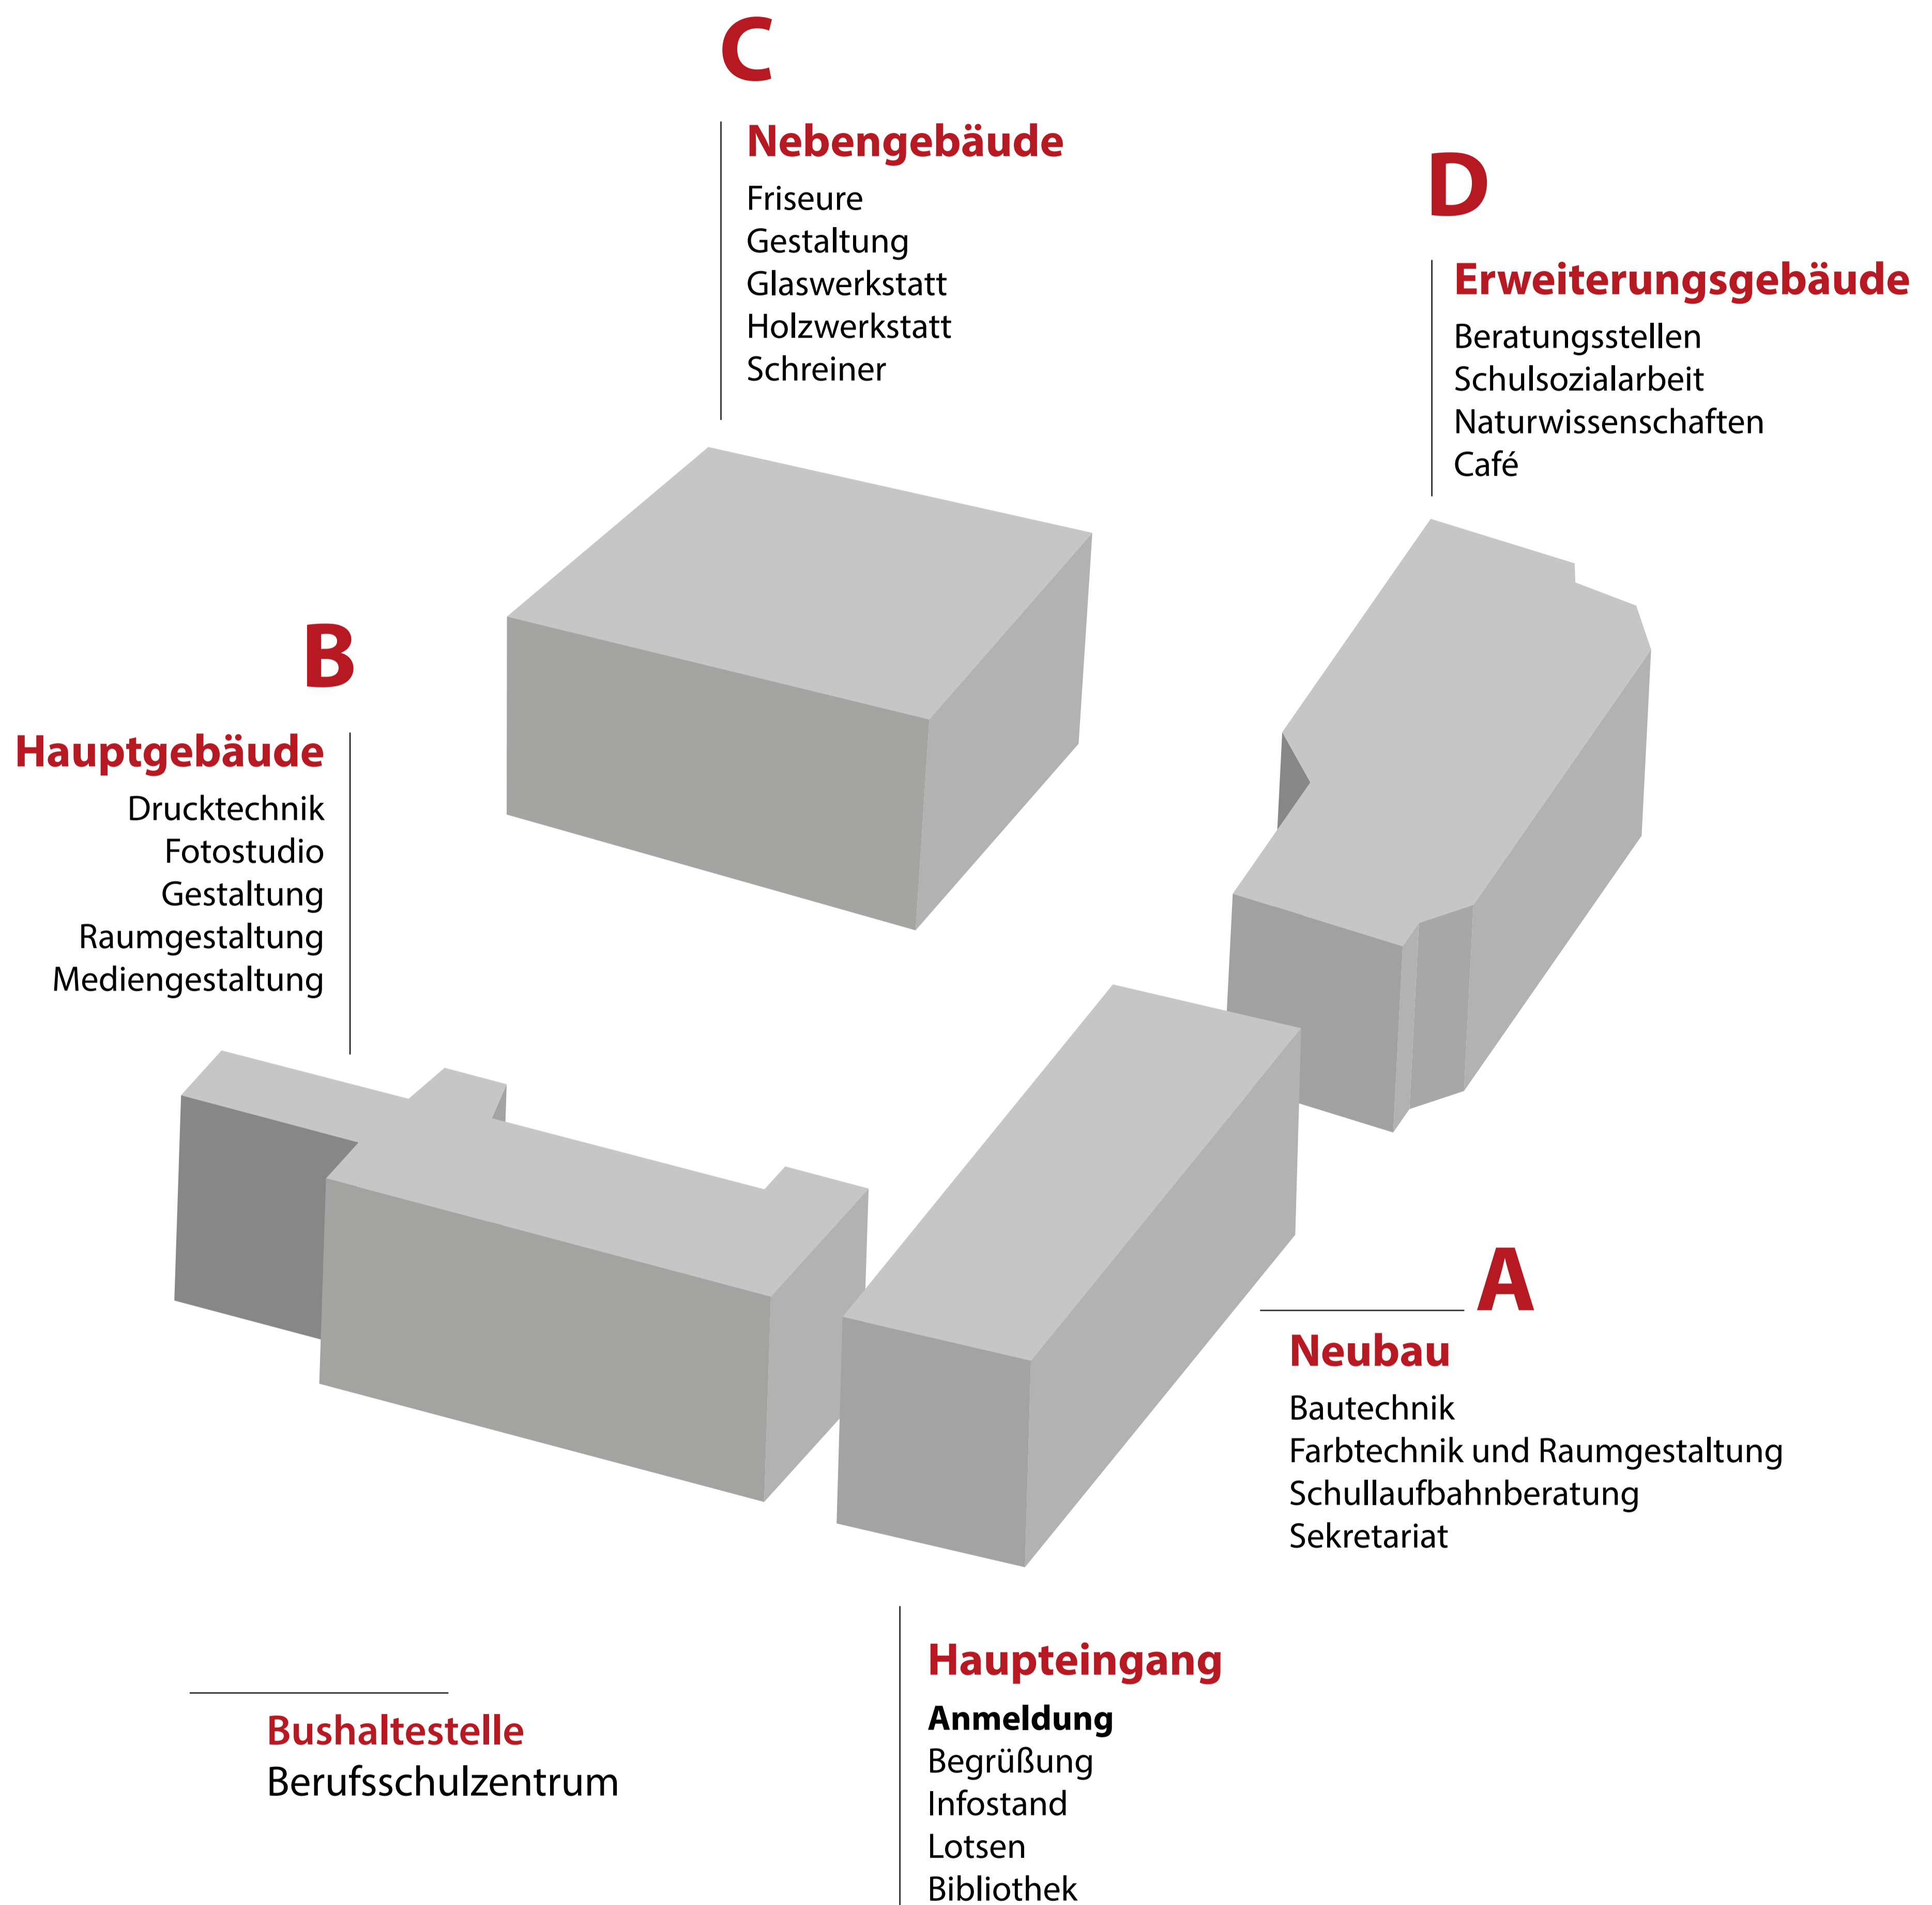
C

Nebengebäude
Friseure
Gestaltung
Glaswerkstatt
Holzwerkstatt
Schreiner

D

Erweiterungsgebäude
Beratungsstellen
Schulsozialarbeit
Naturwissenschaften
Café

B

Hauptgebäude
Drucktechnik
Fotostudio
Gestaltung
Raumgestaltung
Mediengestaltung

A

Neubau
Bautechnik
Farbtechnik und Raumgestaltung
Schullaufbahnberatung
Sekretariat

Bushaltestelle
Berufsschulzentrum

Haupteingang
Anmeldung
Begrüßung
Infostand
Lotsen
Bibliothek